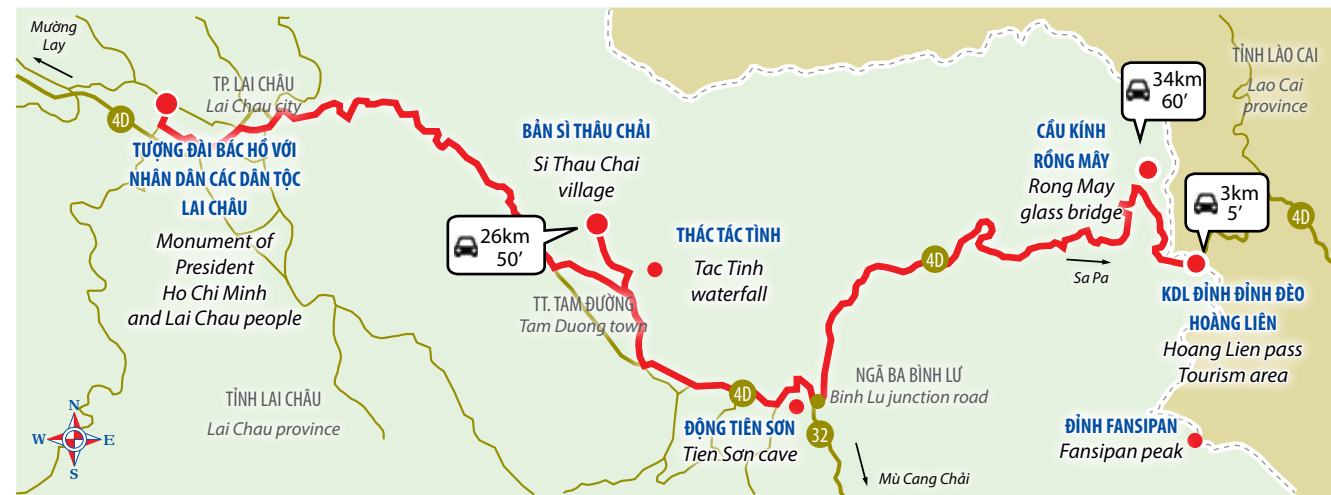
Mường Lay

4D

TP. LAI CHÂU
Lai Chau city

TƯỢNG ĐÀI BÁC HỒ VỚI NHÂN DÂN CÁC DÂN TỘC LAI CHÂU
Monument of President Ho Chi Minh and Lai Chau people

BẢN SÌ THÂU CHẢI
Si Thau Chai village

26km
50′

THÁC TÁC TÌNH
Tac Tinh waterfall

TT. TAM ĐƯỜNG
Tam Duong town

TỈNH LAI CHÂU
Lai Chau province

4D

ĐỘNG TIÊN SƠN
Tien Sơn cave

NGÃ BA BÌNH LƯ
Binh Lu junction road

32

Mù Cang Chải

4D

Sa Pa

CẦU KÍNH RỒNG MÂY
Rong May glass bridge

34km
60′

TỈNH LÀO CAI
Lao Cai province

3km
5′

4D

KDL ĐỈNH ĐỈNH ĐÈO HOÀNG LIÊN
Hoang Lien pass Tourism area

ĐỈNH FANSIPAN
Fansipan peak

N
W
E
S